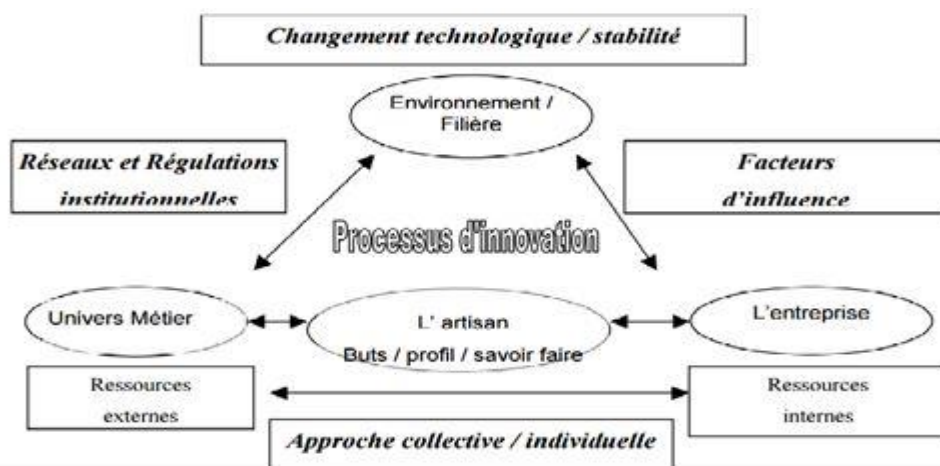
Changement technologique / stabilité

Environnement / Filière

Réseaux et Régulations institutionnelles

Facteurs d'influence

Processus d'innovation

Univers Métier

L' artisan
Buts / profil / savoir faire

L'entreprise

Ressources externes

Ressources internes

Approche collective / individuelle